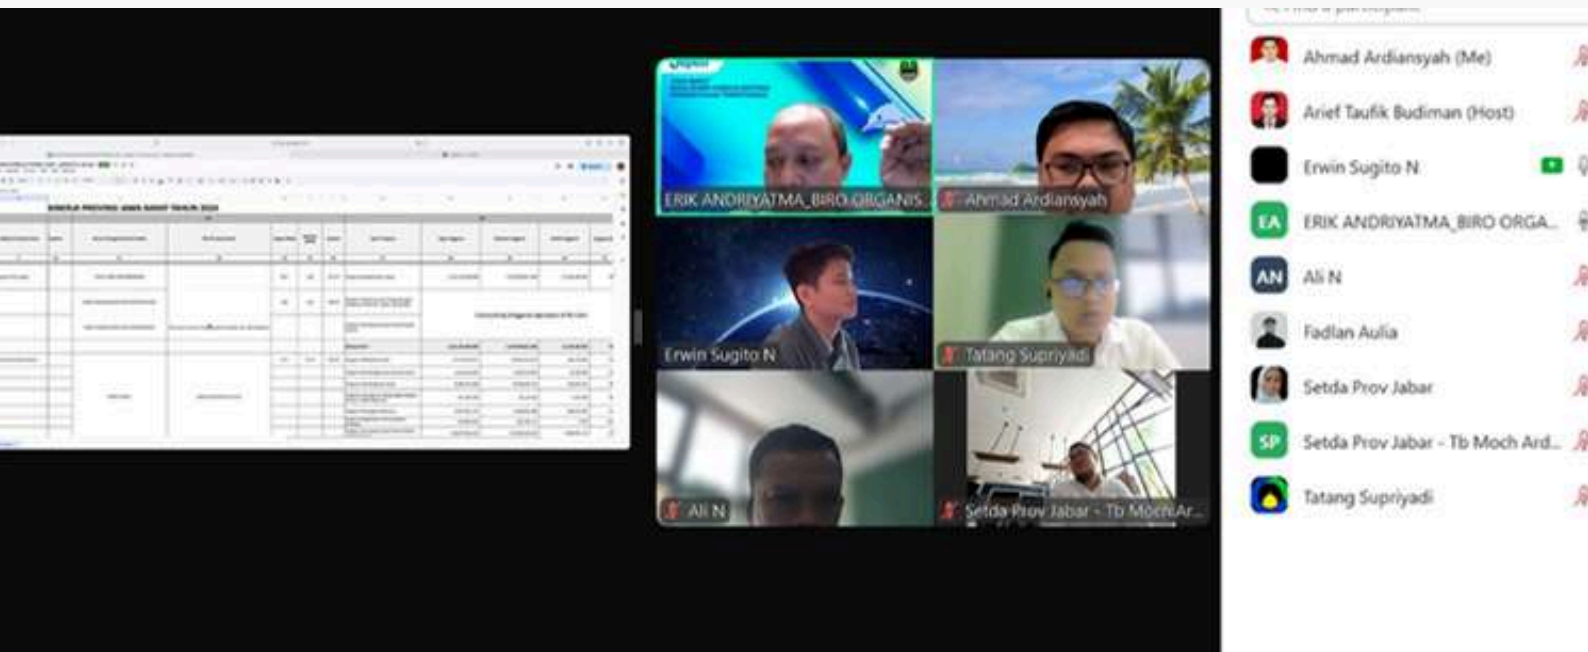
ERIK ANDRIYATMA_BIRO ORGANIS

Ahmad Ardiansyah

Erwin Sugito N

Tatang Supriyadi

Ali N

Setda Prov Jabar - Tb Moch Ar...

Ahmad Ardiansyah (Me)

Arief Taufik Budiman (Host)

Erwin Sugito N

EA ERIK ANDRIYATMA_BIRO ORGA...

AN Ali N

Fadlan Aulia

Setda Prov Jabar

SP Setda Prov Jabar - Tb Moch Ard...

Tatang Supriyadi